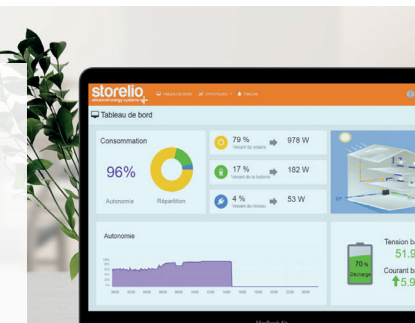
storelio
advanced energy systems

TABLEAU DE BORD STATISTIQUES ALARMES

Tableau de bord

Consommation

96%

Autonomie

Répartition

79 %
Venant du solaire
978 W

17 %
Venant de la batterie
182 W

4 %
Venant du réseau
53 W

Autonomie

70 %
Décharge

Tension b
51.9

Courant b
5.9

MacBook Air